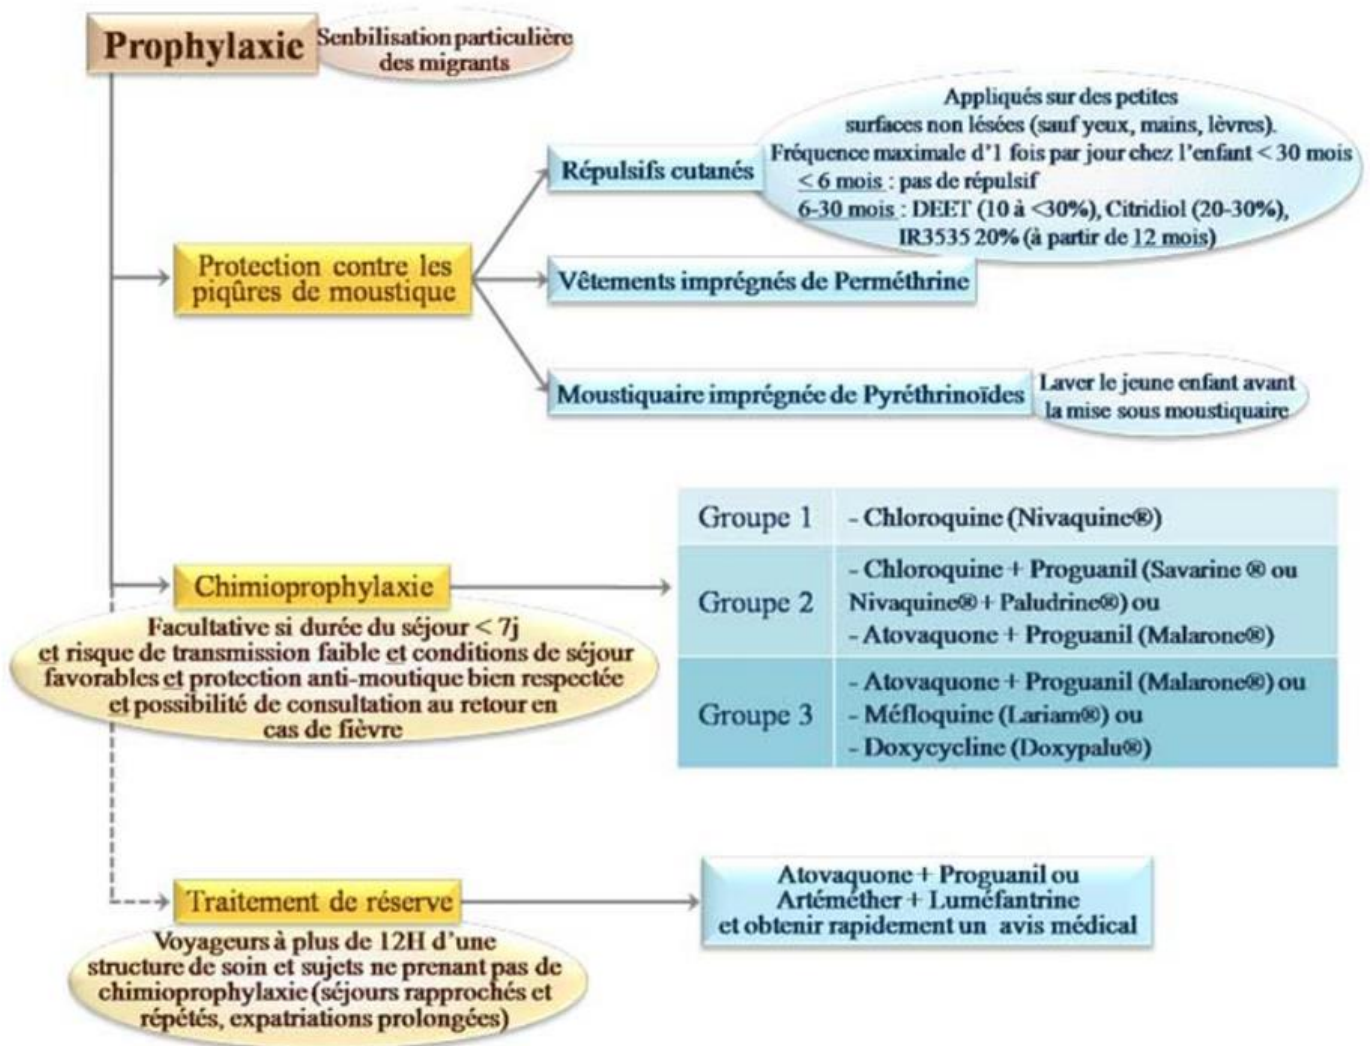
Prophylaxie

Senbilisation particulière des migrants

Protection contre les piqûres de moustique

Répulsifs cutanés

Appliqués sur des petites surfaces non lésées (sauf yeux, mains, lèvres). Fréquence maximale d'1 fois par jour chez l'enfant < 30 mois
≤ 6 mois : pas de répulsif
6-30 mois : DEET (10 à <30%), Citridiol (20-30%), IR3535 20% (à partir de 12 mois)

Vêtements imprégnés de Perméthrine

Moustiquaire imprégnée de Pyréthrinoïdes

Laver le jeune enfant avant la mise sous moustiquaire

Chimioprophylaxie

Facultative si durée du séjour < 7j et risque de transmission faible et conditions de séjour favorables et protection anti-moutique bien respectée et possibilité de consultation au retour en cas de fièvre

| Groupe 1 | - Chloroquine (Nivaquine®) |
|---|---|
| Groupe 2 | - Chloroquine + Proguanil (Savarine ® ou Nivaquine® + Paludrine®) ou - Atovaquone + Proguanil (Malarone®) |
| Groupe 3 | - Atovaquone + Proguanil (Malarone®) ou - Méfloquine (Lariam®) ou - Doxycycline (Doxypalu®) |

Traitement de réserve

Voyageurs à plus de 12H d'une structure de soin et sujets ne prenant pas de chimioprophylaxie (séjours rapprochés et répétés, expatriations prolongées)

Atovaquone + Proguanil ou Artéméther + Luméfantrine et obtenir rapidement un avis médical